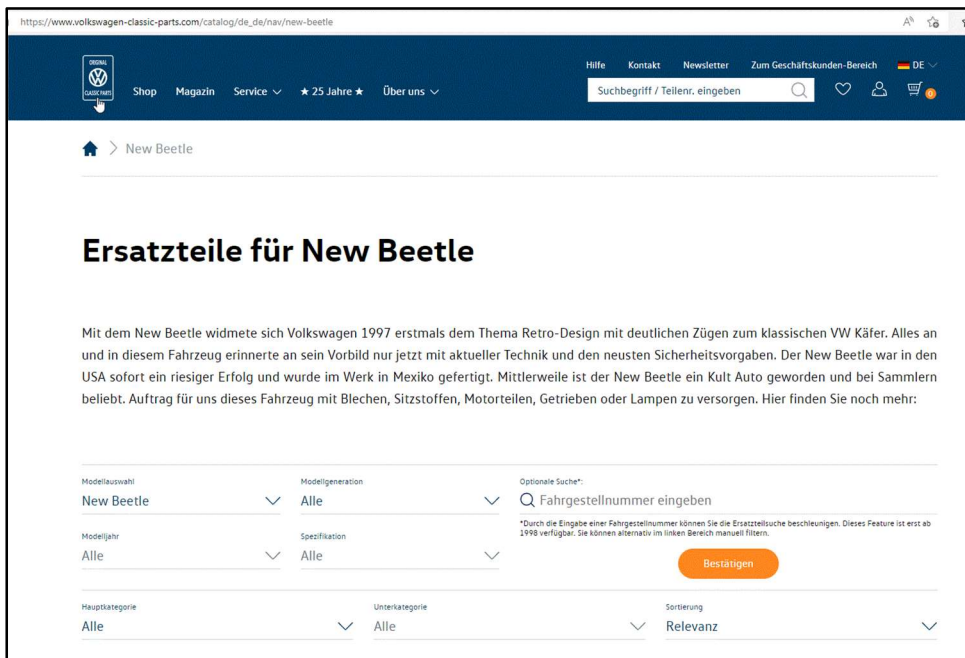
https://www.volkswagen-classic-parts.com/catalog/de_de/nav/new-beetle

ORIGINAL CLASSIC PARTS

Shop Magazin Service ★ 25 Jahre ★ Über uns

Hilfe Kontakt Newsletter Zum Geschäftskunden-Bereich DE

Suchbegriff / Teilenr. eingeben

0

New Beetle

Ersatzteile für New Beetle

Mit dem New Beetle widmete sich Volkswagen 1997 erstmals dem Thema Retro-Design mit deutlichen Zügen zum klassischen VW Käfer. Alles an und in diesem Fahrzeug erinnerte an sein Vorbild nur jetzt mit aktueller Technik und den neusten Sicherheitsvorgaben. Der New Beetle war in den USA sofort ein riesiger Erfolg und wurde im Werk in Mexiko gefertigt. Mittlerweile ist der New Beetle ein Kult Auto geworden und bei Sammlern beliebt. Auftrag für uns dieses Fahrzeug mit Blechen, Sitzstoffen, Motorteilen, Getrieben oder Lampen zu versorgen. Hier finden Sie noch mehr:

Modellauswahl
New Beetle

Modellgeneration
Alle

Optionale Suche*:
Fahrgestellnummer eingeben

*Durch die Eingabe einer Fahrgestellnummer können Sie die Ersatzteilsuche beschleunigen. Dieses Feature ist erst ab 1998 verfügbar. Sie können alternativ im linken Bereich manuell filtern.

Modelljahr
Alle

Spezifikation
Alle

Bestätigen

Hauptkategorie
Alle

Unterkategorie
Alle

Sortierung
Relevanz